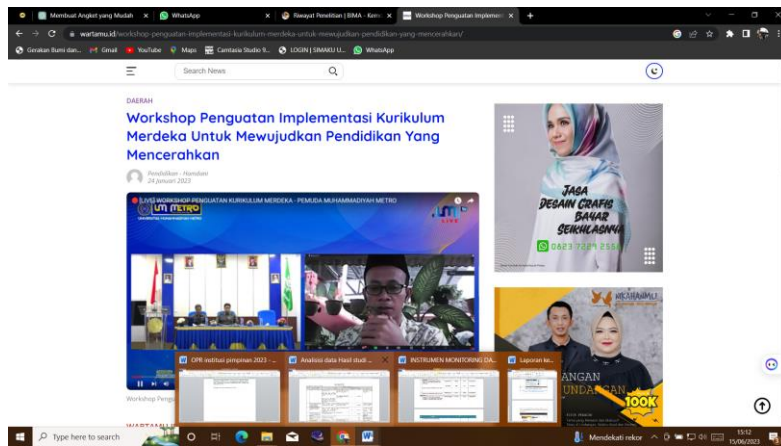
Membuat Angket yang Mudah × WhatsApp × Riwayat Penelitian | BIMA - Keme × Workshop Penguatan Implemen × +

wartamu.id/workshop-penguatan-implementasi-kurikulum-merdeka-untuk-mewujudkan-pendidikan-yang-mencerahkan/

Gerakan Bumi dan... Gmail YouTube Maps Camtasia Studio 9... LOGIN | SIMAKU U... WhatsApp

Search News

DAERAH

Workshop Penguatan Implementasi Kurikulum Merdeka Untuk Mewujudkan Pendidikan Yang Mencerahkan

Pendidikan - Humdani
24 Januari 2023

LIVE WORKSHOP PENGUATAN KURIKULUM MERDEKA - PEMUDA MUHAMMADIYAH METRO

UM METRO

LIVE

Workshop Peng

WARTAMU

JASA DESAIN GRAFIS BAYAR SEIKHLASNYA

0823 7287 2555

ANGAN UNDANGAN

100K

OPR institusi pimpinan 2023 - ...

Analisis data Hasil studi ...

INSTRUMEN MONITORING DA...

Laporan ke...

Type here to search

Mendekati rekor

13:12
15/06/2023